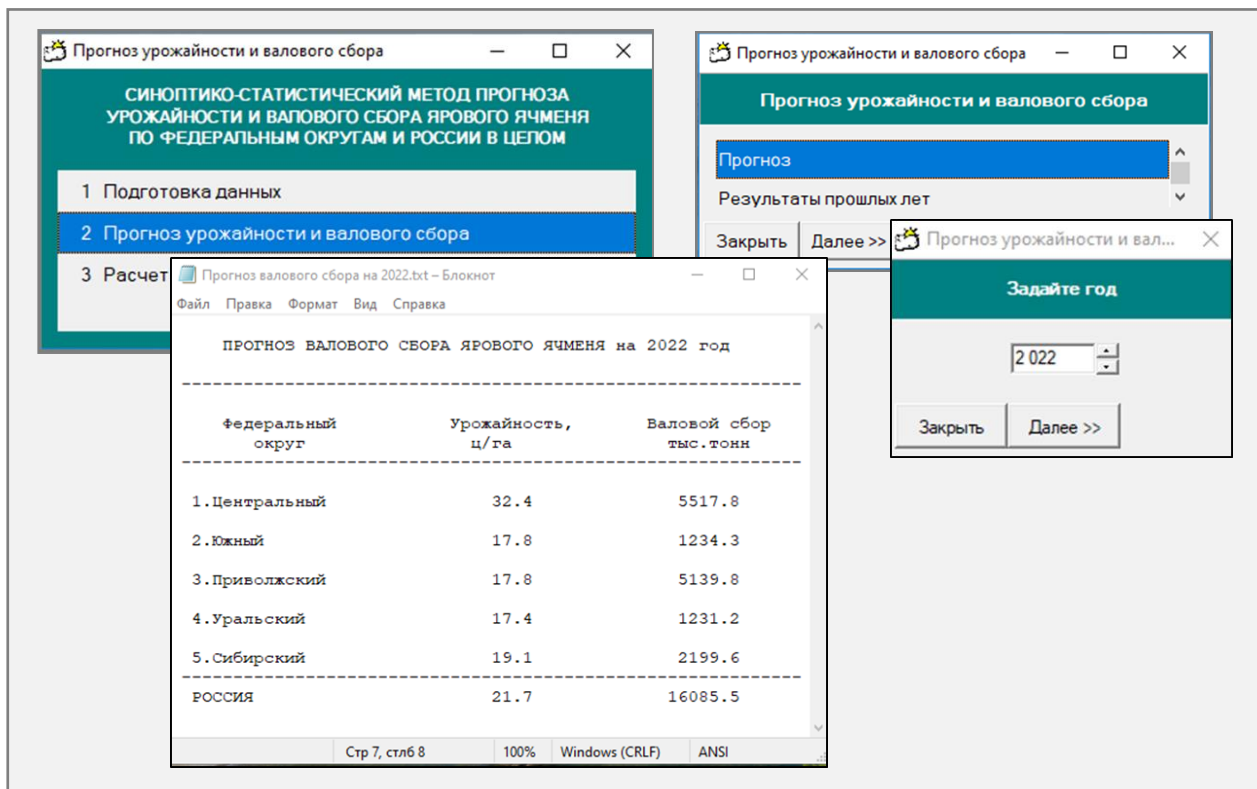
Прогноз урожайности и валового сбора

СИНОПТИКО-СТАТИСТИЧЕСКИЙ МЕТОД ПРОГНОЗА УРОЖАЙНОСТИ И ВАЛОВОГО СБОРА ЯРОВОГО ЯЧМЕНЯ ПО ФЕДЕРАЛЬНЫМ ОКРУГАМ И РОССИИ В ЦЕЛОМ

1 Подготовка данных
2 Прогноз урожайности и валового сбора
3 Расчет

Прогноз урожайности и валового сбора

Прогноз урожайности и валового сбора

Прогноз
Результаты прошлых лет

Закрыть
Далее >>

Прогноз урожайности и вал...

Задайте год

2 022

Закрыть
Далее >>

Прогноз валового сбора на 2022.txt – Блокнот

Файл Правка Формат Вид Справка

ПРОГНОЗ ВАЛОВОГО СБОРА ЯРОВОГО ЯЧМЕНЯ на 2022 год

| Федеральный округ | Урожайность, ц/га | Валовой сбор тыс.тонн |
|---|---|---|
| 1.Центральный | 32.4 | 5517.8 |
| 2.Южный | 17.8 | 1234.3 |
| 3.Приволжский | 17.8 | 5139.8 |
| 4.Уральский | 17.4 | 1231.2 |
| 5.Сибирский | 19.1 | 2199.6 |
| РОССИЯ | 21.7 | 16085.5 |

Стр 7, стлб 8 100% Windows (CRLF) ANSI